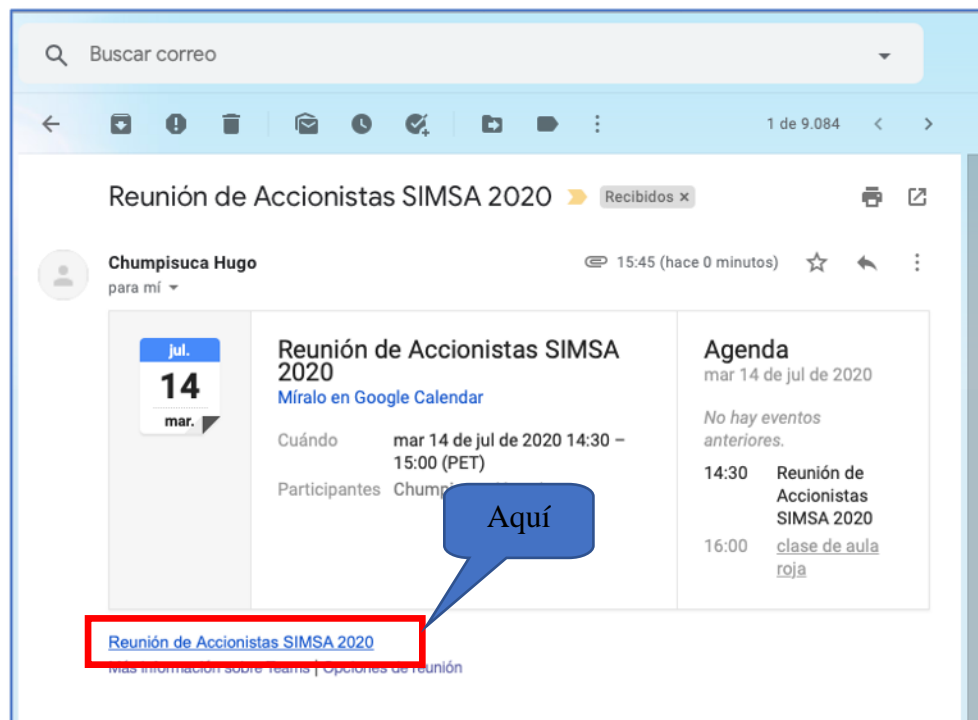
Buscar correo

1 de 9.084

Reunión de Accionistas SIMSA 2020 Recibidos ×

Chumpisuca Hugo
para mí

15:45 (hace 0 minutos)

jul.
14
mar.

Reunión de Accionistas SIMSA 2020
Míralo en Google Calendar

Cuándo mar 14 de jul de 2020 14:30 – 15:00 (PET)

Participantes Chump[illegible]

Agenda
mar 14 de jul de 2020

No hay eventos anteriores.

14:30 Reunión de Accionistas SIMSA 2020

16:00 clase de aula roja

Aquí

Reunión de Accionistas SIMSA 2020
Más información sobre Teams | Opciones de reunión